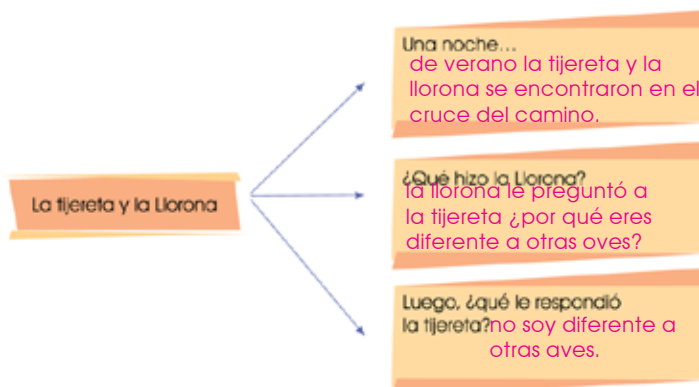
La tijereta y la Llorona

Una noche...
de verano la tijereta y la llorona se encontraron en el cruce del camino.

¿Qué hizo la Llorona?
la llorona le preguntó a la tijereta ¿por qué eres diferente a otras oves?

Luego, ¿qué le respondió la tijereta?no soy diferente a otras aves.